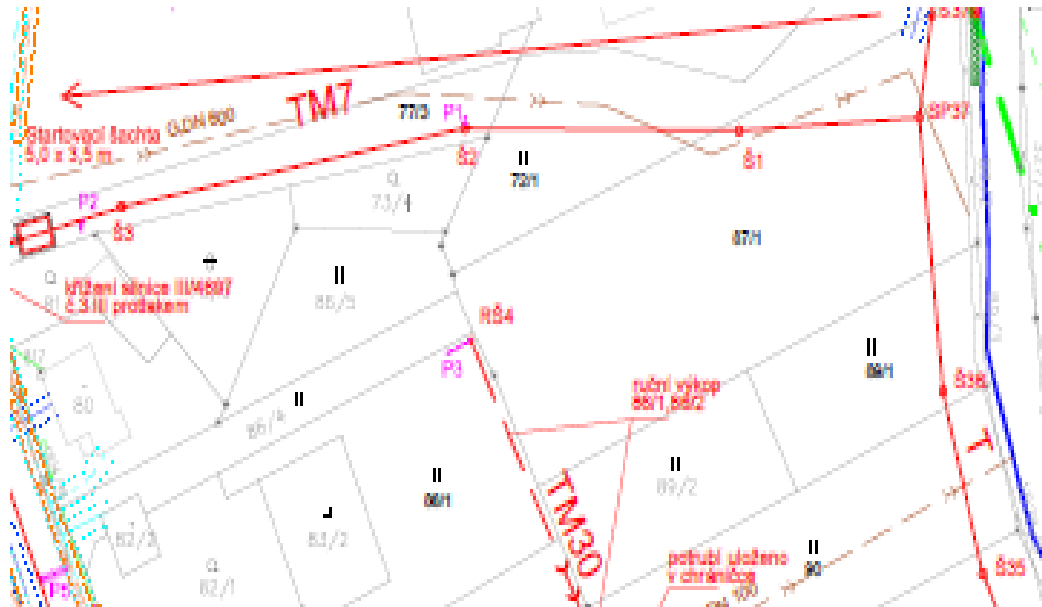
TM7
Startovací šachta
5,0 x 3,5 m
OJ DN 600
77/3
P1
Š2
72/1
SP37
Š1
P2
Š3
73/4
87/1
křížení silnice III/4607
ø 3 m protlakem
85/3
RŠ4
P3
88/1
Š38
ruční výkop
88/1, 88/2
85/4
T
88/1
89/2
TM30
82/3
83/2
82/1
potrubí uloženo
v chráničce
90
Š35
P5